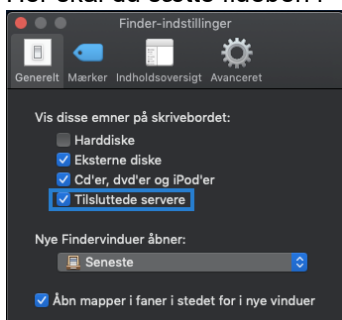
Her skal du sætte flueben i

Finder-indstillinger

Generelt Mærker Indholdsoversigt Avanceret

Vis disse emner på skrivebordet:

Harddiske

Eksterne diske

Cd'er, dvd'er og iPod'er

Tilsluttede servere

Nye Findervinduer åbner:

Seneste

Åbn mapper i faner i stedet for i nye vinduer